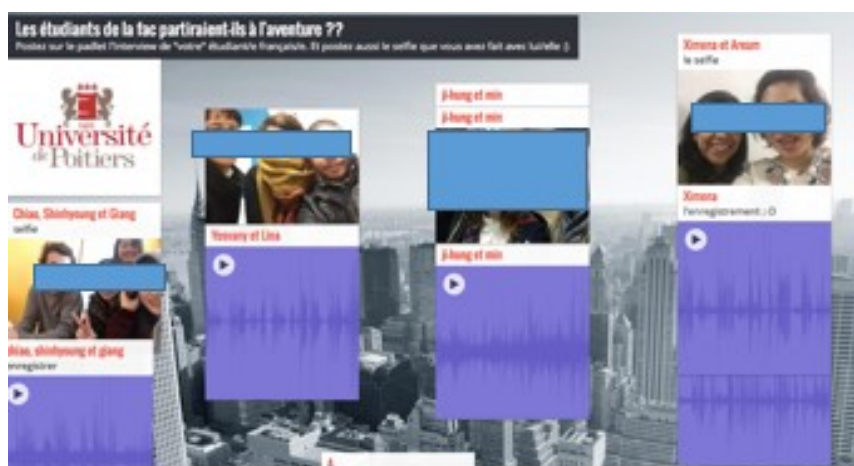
Les étudiants de la fac partiraient-ils à l'aventure ??
Postez sur le padlet l'interview de "votre" étudiant/e français/e. Et postez aussi le selfie que vous avez fait avec lui/elle :)

Université de Poitiers

Chiao, Shinhyoung et Giang
selfie

Chiao, shinhyoung et giang
enregistrer

Yeovany et Lina

Ji-hung et min

Ji-hung et min

Ji-hung et min

Ximena et Ansun
le selfie

Ximena
l'enregistrement ;-D